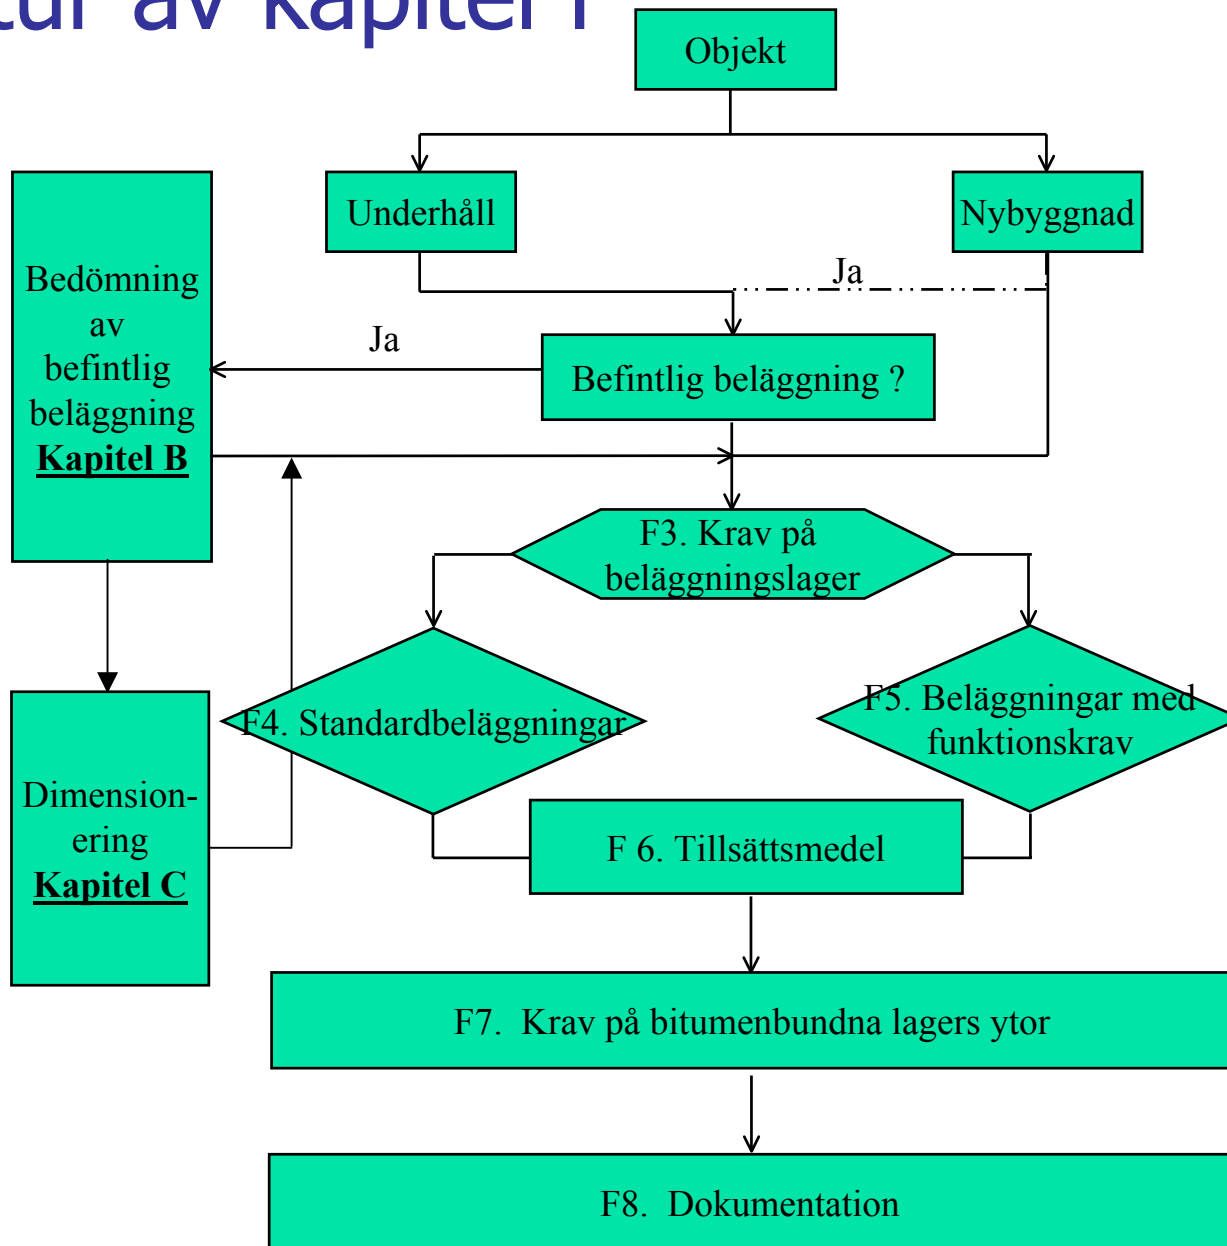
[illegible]tur av kapitel F

Objekt

Underhåll

Nybyggnad

Ja

Bedömning av befintlig beläggning
Kapitel B

Ja

Befintlig beläggning ?

F3. Krav på beläggningslager

F4. Standardbeläggningar

F5. Beläggningar med funktionskrav

Dimensionering
Kapitel C

F 6. Tillsättsmedel

F7. Krav på bitumenbundna lagers ytor

F8. Dokumentation